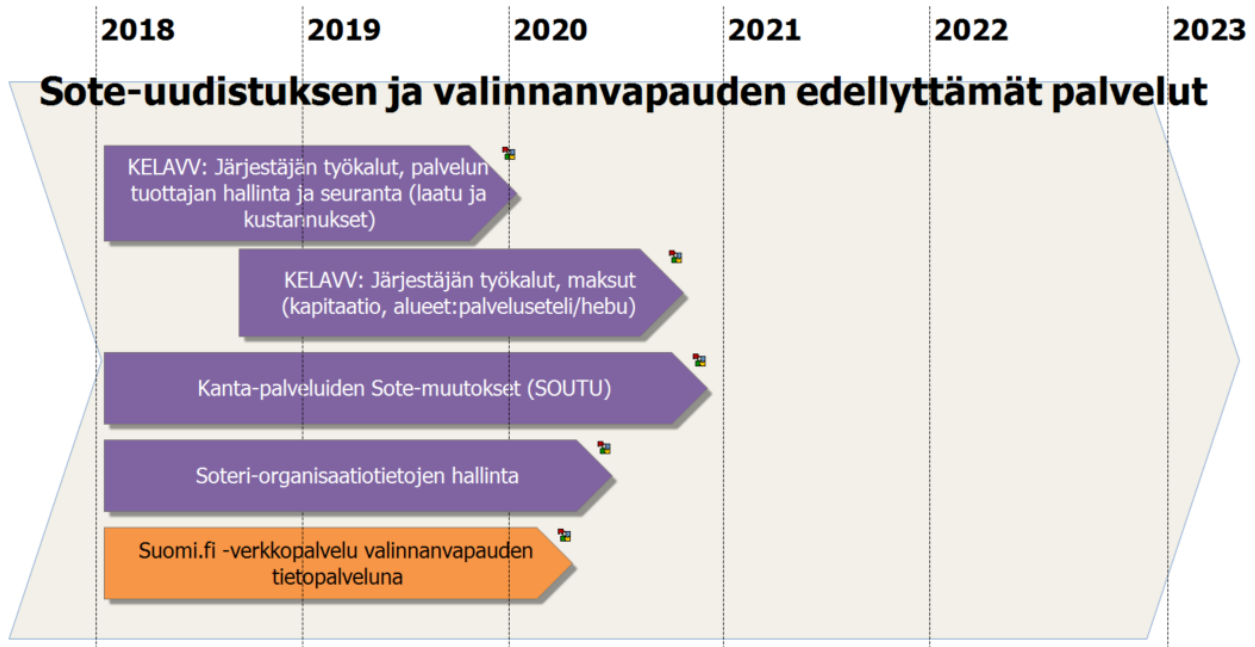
2018 2019 2020 2021 2022 2023

Sote-uudistuksen ja valinnanvapauden edellyttämät palvelut

KELAVV: Järjestäjän työkalut, palvelun tuottajan hallinta ja seuranta (laatu ja kustannukset)

KELAVV: Järjestäjän työkalut, maksut (kapitaatio, alueet:palveluseteli/hebu)

Kanta-palveluiden Sote-muutokset (SOUTU)

Soteri-organisaatiotietojen hallinta

Suomi.fi -verkkopalvelu valinnanvapauden tietopalveluna